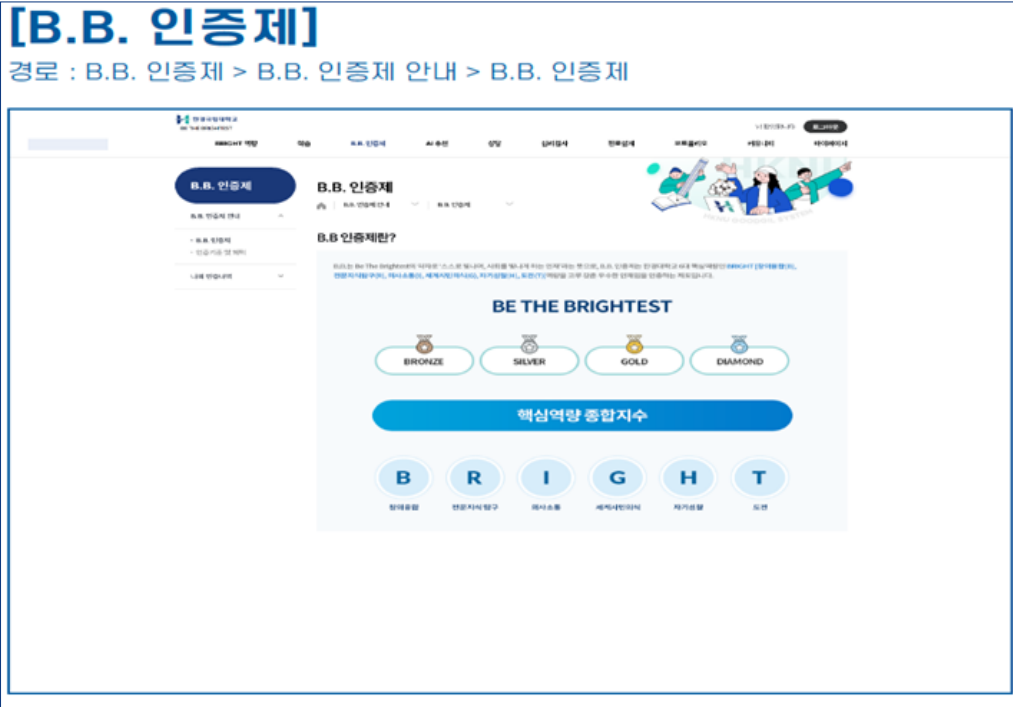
[B.B. 인증제]

경로 : B.B. 인증제 > B.B. 인증제 안내 > B.B. 인증제

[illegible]

BRIGHT 역량 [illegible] B.B. 인증제 AI 추천 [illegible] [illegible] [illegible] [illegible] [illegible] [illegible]

B.B. 인증제

B.B. 인증제 안내

· B.B. 인증제
· 인증기준 및 혜택

나의 인증내역

B.B. 인증제

B.B. 인증제 안내 B.B. 인증제

B.B 인증제란?

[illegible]

BE THE BRIGHTEST

BRONZE SILVER GOLD DIAMOND

핵심역량 종합지수

B R I G H T

창의융합 전문지식탐구 의사소통 세계시민의식 자기성찰 도전